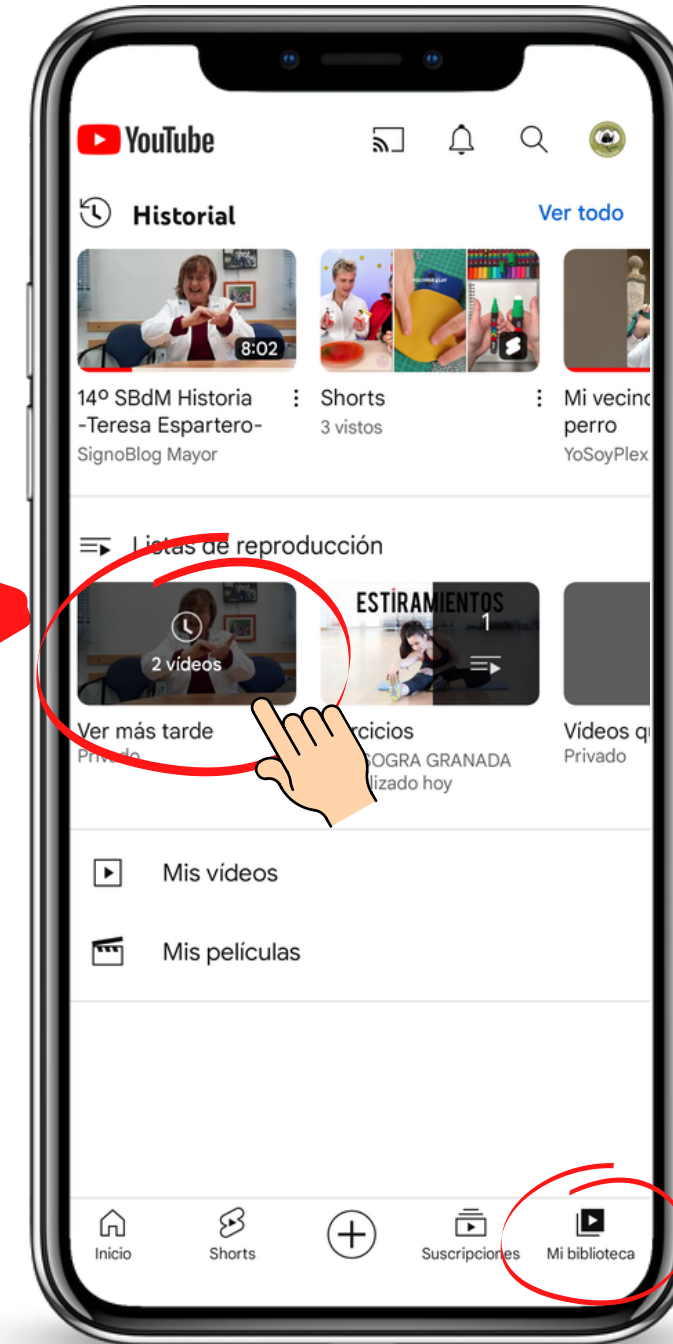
YouTube

Historial

Ver todo

8:02

14º SBdM Historia -Teresa Espartero-
SignoBlog Mayor

Shorts
3 vistos

Mi vecin
perro
YoSoyPlex

Listas de reproducción

2 vídeos

ESTIRAMIENTOS

1

Ver más tarde
Privado

rcicios
SOGRA GRANADA
lizado hoy

Vídeos q
Privado

Mis vídeos

Mis películas

Inicio

Shorts

Suscripciones

Mi biblioteca